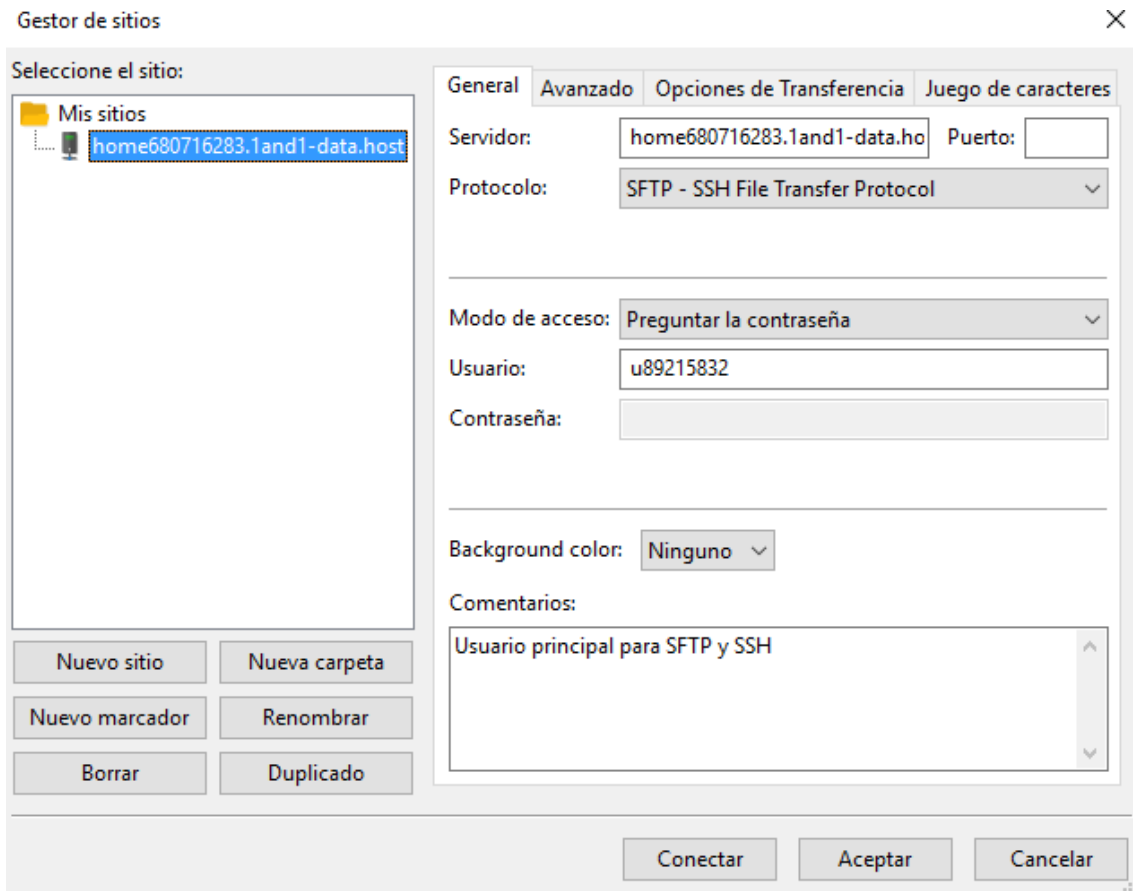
Gestor de sitios

Seleccione el sitio:

Mis sitios
home680716283.1and1-data.host

General | Avanzado | Opciones de Transferencia | Juego de caracteres

Servidor: home680716283.1and1-data.ho Puerto:

Protocolo: SFTP - SSH File Transfer Protocol

Modo de acceso: Preguntar la contraseña

Usuario: u89215832

Contraseña:

Background color: Ninguno

Comentarios:

Usuario principal para SFTP y SSH

Nuevo sitio
Nueva carpeta
Nuevo marcador
Renombrar
Borrar
Duplicado

Conectar
Aceptar
Cancelar